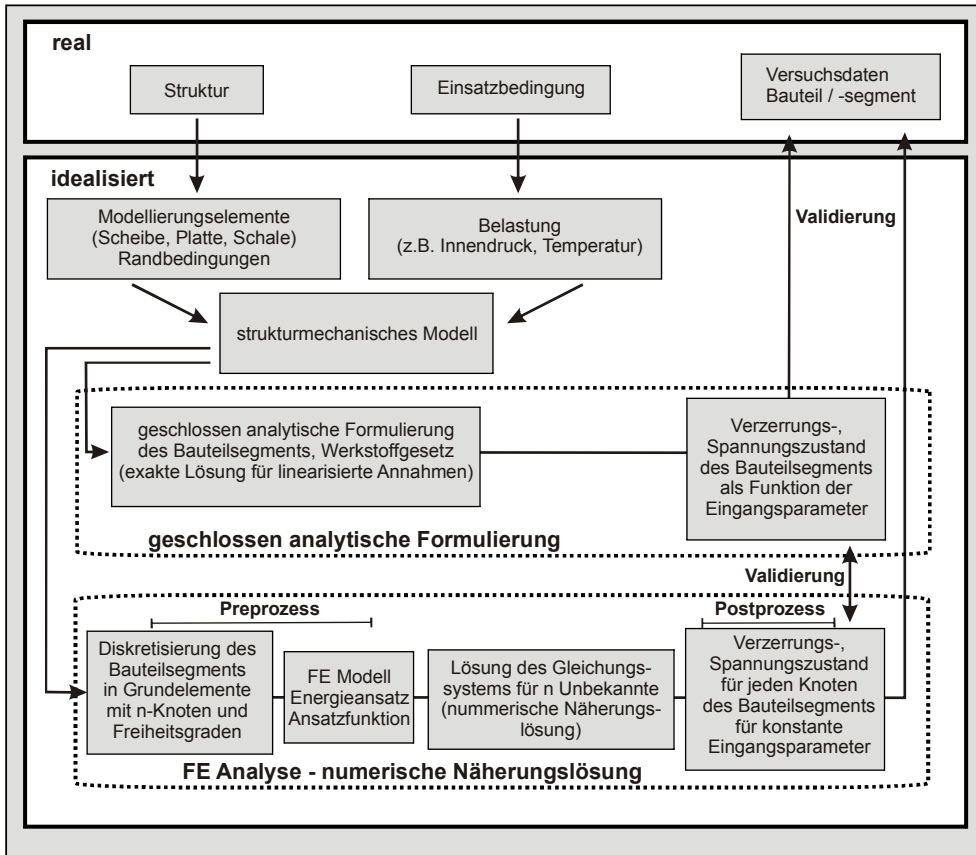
real

Struktur

Einsatzbedingung

Versuchsdaten Bauteil / -segment

idealisiert

Validierung

Modellierungselemente (Scheibe, Platte, Schale) Randbedingungen

Belastung (z.B. Innendruck, Temperatur)

strukturmechanisches Modell

geschlossen analytische Formulierung des Bauteilsegments, Werkstoffgesetz (exakte Lösung für linearisierte Annahmen)

Verzerrungs-, Spannungszustand des Bauteilsegments als Funktion der Eingangsparameter

geschlossen analytische Formulierung

Validierung

Preprozess

Postprozess

Diskretisierung des Bauteilsegments in Grundelemente mit n-Knoten und Freiheitsgraden

FE Modell Energieansatz Ansatzfunktion

Lösung des Gleichungssystems für n Unbekannte (nummerische Näherungslösung)

Verzerrungs-, Spannungszustand für jeden Knoten des Bauteilsegments für konstante Eingangsparameter

FE Analyse - numerische Näherungslösung